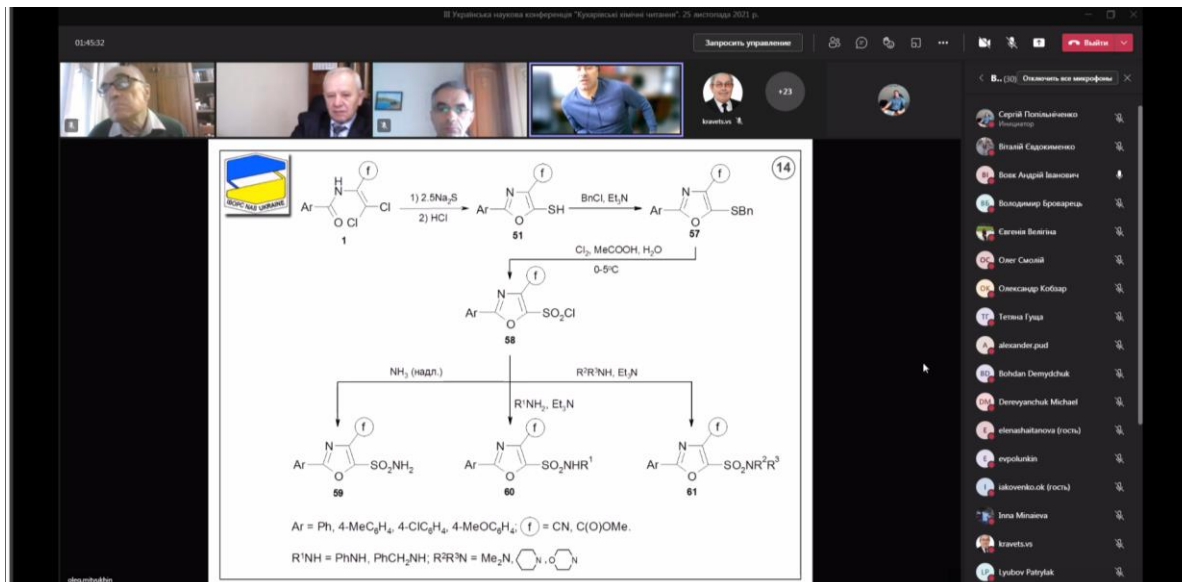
III Українська наукова конференція "Кухарські хімічні читання". 25 листопада 2021 р.

01:45:32

Запросить управление

Выйти

kravets.vs

+23

B.. (30) Отключить все микрофоны

Сергій Попільніченко
Инициатор

Віталій Євдокименко

Вовк Андрій Іванович

Володимир Броварець

Євгенія Велігіна

Олег Смолій

Олександр Кобзар

Тетяна Гуща

alexander.pud

Bohdan Demydchuk

Derevyanchuk Michael

elenashaitanova (гость)

evpolunkin

iakovenko.ok (гость)

Inna Minaieva

kravets.vs

Lyubov Patrylak

oleg.mitsokhin

IBOPC NAS UKRAINE

14

1) 2.5$Na_2S$
2) HCl

BnCl, $Et_3N$

$Cl_2$, MeCOOH, $H_2O$
0-5ºC

Ar, N, H, O, Cl, Cl, 1

Ar, N, O, SH, 51

Ar, N, O, SBn, 57

Ar, N, O, $SO_2Cl$, 58

$NH_3$ (надл.)

$R^1NH_2$, $Et_3N$

$R^2R^3NH$, $Et_3N$

Ar, N, O, $SO_2NH_2$, 59

Ar, N, O, $SO_2NHR^1$, 60

Ar, N, O, $SO_2NR^2R^3$, 61

f

Ar = Ph, 4-$MeC_6H_4$, 4-$ClC_6H_4$, 4-$MeOC_6H_4$; f = CN, C(O)OMe.

$R^1NH$ = PhNH, $PhCH_2NH$; $R^2R^3N$ = $Me_2N$, N, O N